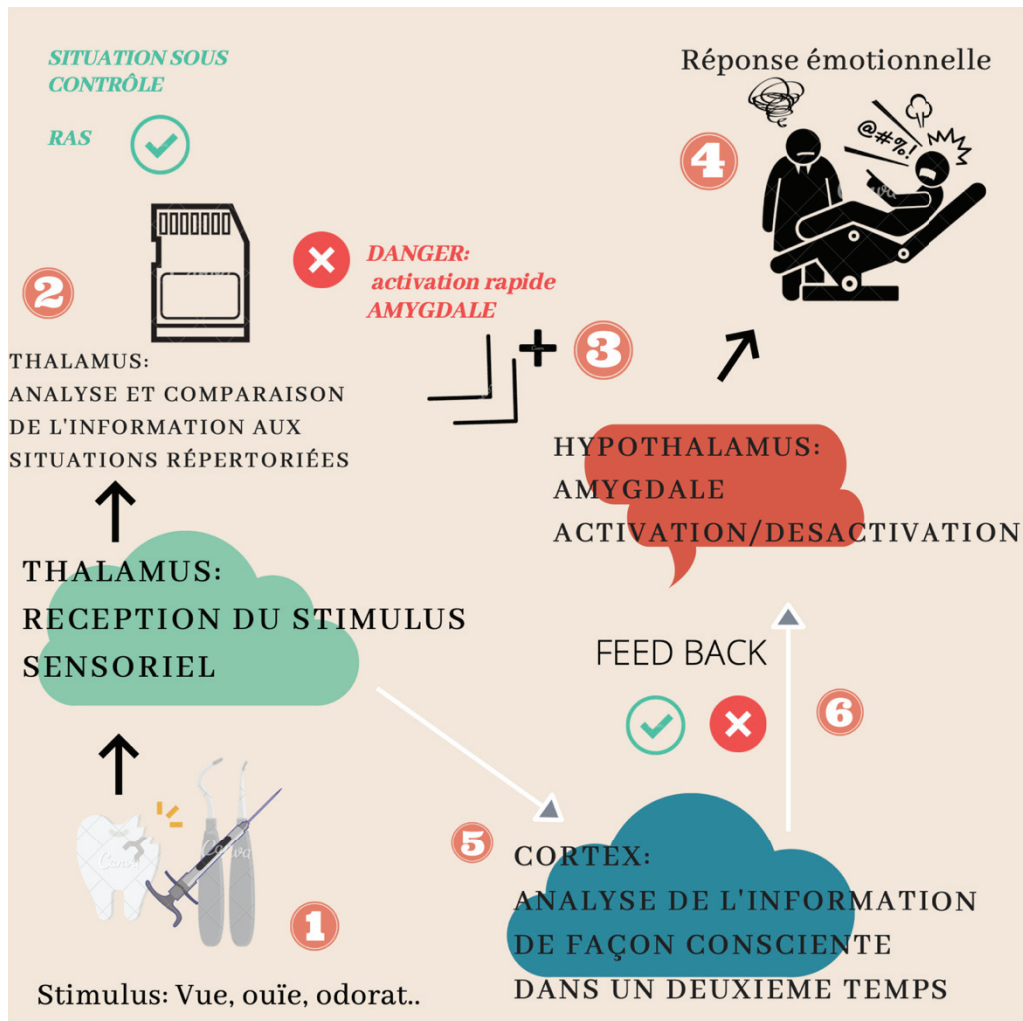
SITUATION SOUS CONTRÔLE

RAS

Réponse émotionnelle

@#%!

4

DANGER: activation rapide AMYGDALE

2

THALAMUS:
ANALYSE ET COMPARAISON DE L'INFORMATION AUX SITUATIONS RÉPERTORIÉES

3

HYPOTHALAMUS:
AMYGDALE
ACTIVATION/DESACTIVATION

THALAMUS:
RECEPTION DU STIMULUS SENSORIEL

FEED BACK

6

5

CORTEX:
ANALYSE DE L'INFORMATION DE FAÇON CONSCIENTE DANS UN DEUXIEME TEMPS

1

Stimulus: Vue, ouïe, odorat..